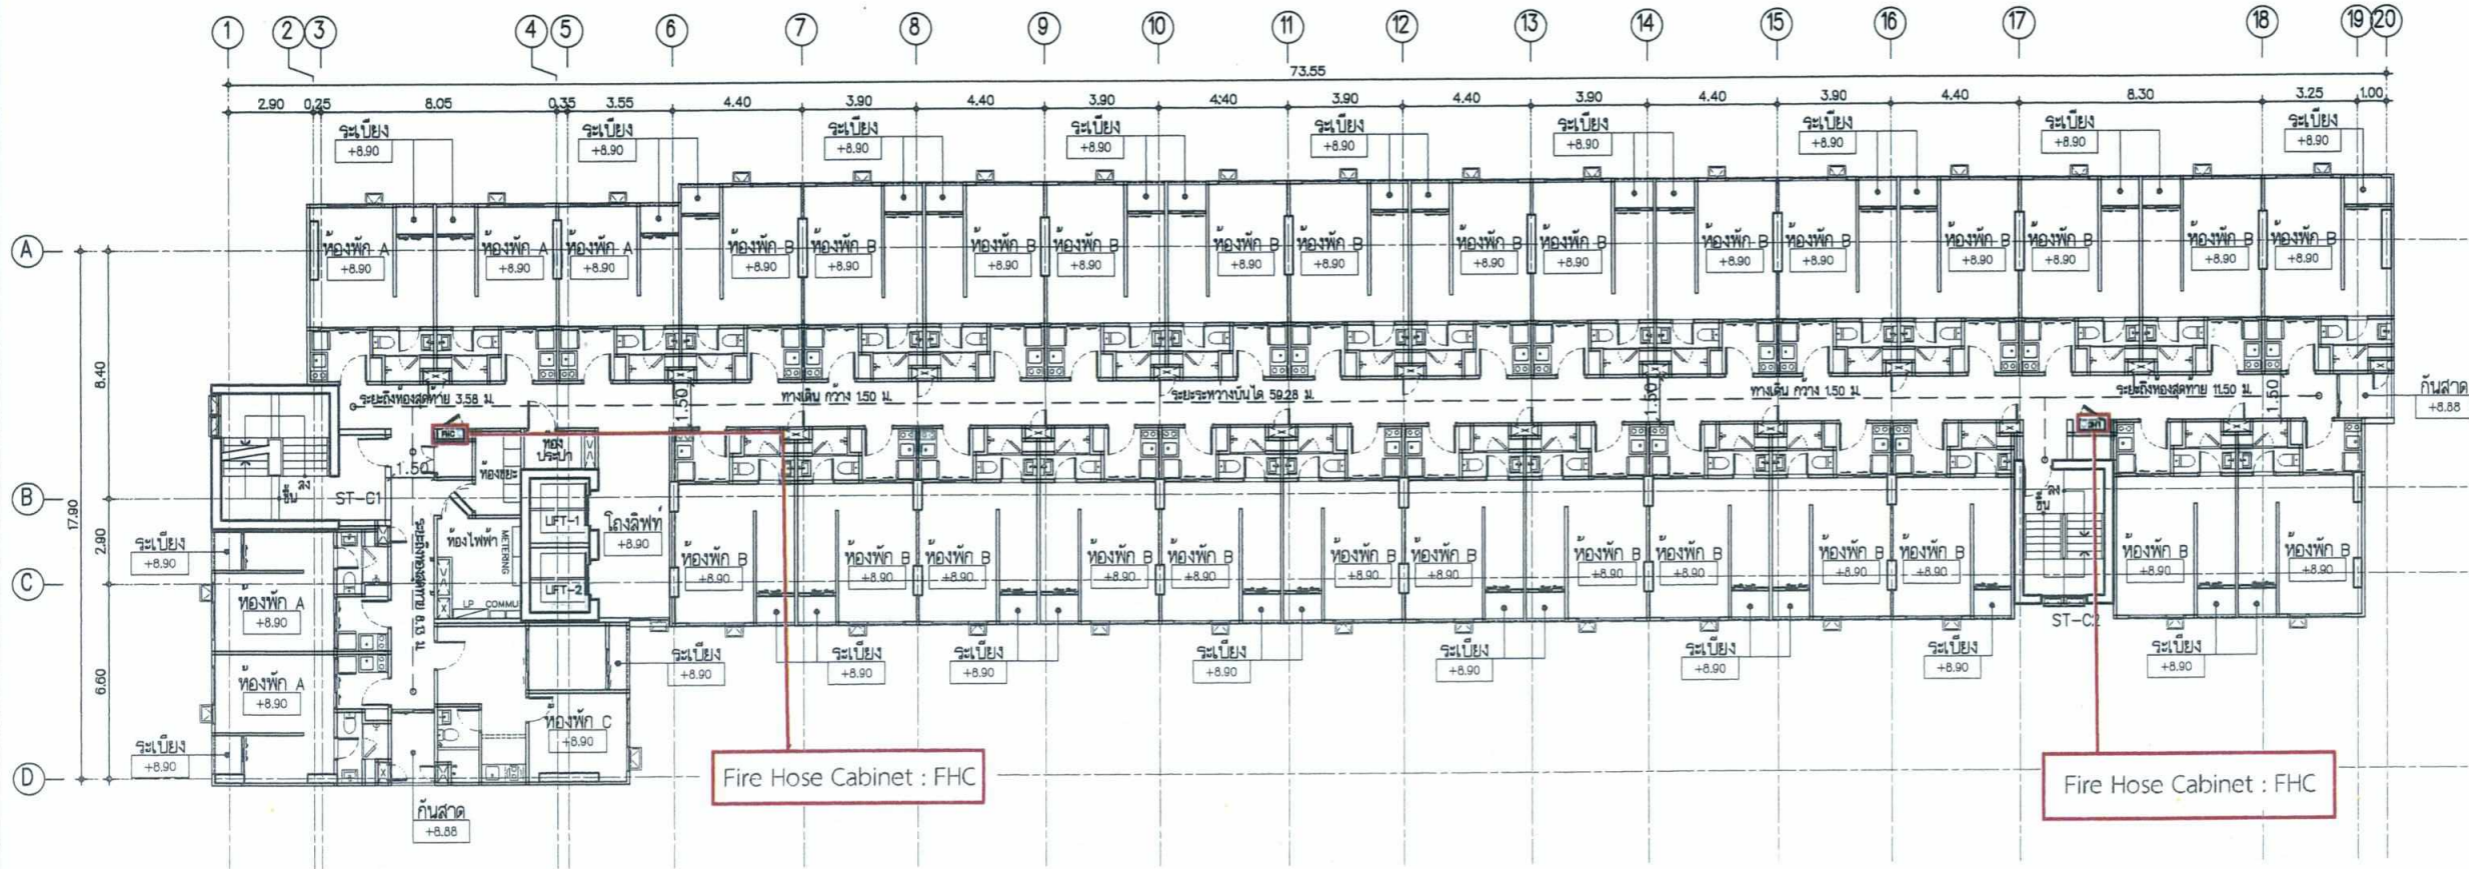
1 2 3 4 5 6 7 8 9 10 11 12 13 14 15 16 17 18 19 20

73.55

2.90 0.25 8.05 0.35 3.55 4.40 3.90 4.40 3.90 4.40 3.90 4.40 3.90 4.40 3.90 4.40 8.30 3.25 1.00

ระเบียง +8.90 ระเบียง +8.90 ระเบียง +8.90 ระเบียง +8.90 ระเบียง +8.90 ระเบียง +8.90 ระเบียง +8.90 ระเบียง +8.90 ระเบียง +8.90

A B C D

8.40 17.90 2.90 6.60

ห้องพัก A +8.90 ห้องพัก A +8.90 ห้องพัก A +8.90 ห้องพัก B +8.90 ห้องพัก B +8.90 ห้องพัก B +8.90 ห้องพัก B +8.90 ห้องพัก B +8.90 ห้องพัก B +8.90 ห้องพัก B +8.90 ห้องพัก B +8.90 ห้องพัก B +8.90 ห้องพัก B +8.90 ห้องพัก B +8.90 ห้องพัก B +8.90 ห้องพัก B +8.90 ห้องพัก B +8.90

ระยะถึงห้องสุดท้าย 3.58 ม.
ทางเดิน กว้าง 1.50 ม.
ระยะระหว่างบันได 59.28 ม.
ทางเดิน กว้าง 1.50 ม.
ระยะถึงห้องสุดท้าย 11.50 ม.
1.50 1.50 1.50 1.50

กันสาด +8.88

FHC
ห้องประปา
ห้องขยะ
1.50
ขึ้น ลง
ST-C1
ห้องไฟฟ้า
METERING
LIFT-1
LIFT-2
โถงลิฟท์ +8.90
LP COMMU
ระยะถึงห้องสุดท้าย 6.13 ม.

ห้องพัก B +8.90 ห้องพัก B +8.90 ห้องพัก B +8.90 ห้องพัก B +8.90 ห้องพัก B +8.90 ห้องพัก B +8.90 ห้องพัก B +8.90 ห้องพัก B +8.90 ห้องพัก B +8.90 ห้องพัก B +8.90 ห้องพัก B +8.90 ห้องพัก B +8.90 ห้องพัก B +8.90 ห้องพัก B +8.90

FHC
ลง ขึ้น
ST-C2

ระเบียง +8.90
ห้องพัก A +8.90
ห้องพัก A +8.90
ระเบียง +8.90
ห้องพัก C +8.90

ระเบียง +8.90 ระเบียง +8.90 ระเบียง +8.90 ระเบียง +8.90 ระเบียง +8.90 ระเบียง +8.90 ระเบียง +8.90 ระเบียง +8.90

กันสาด +8.88

Fire Hose Cabinet : FHC

Fire Hose Cabinet : FHC